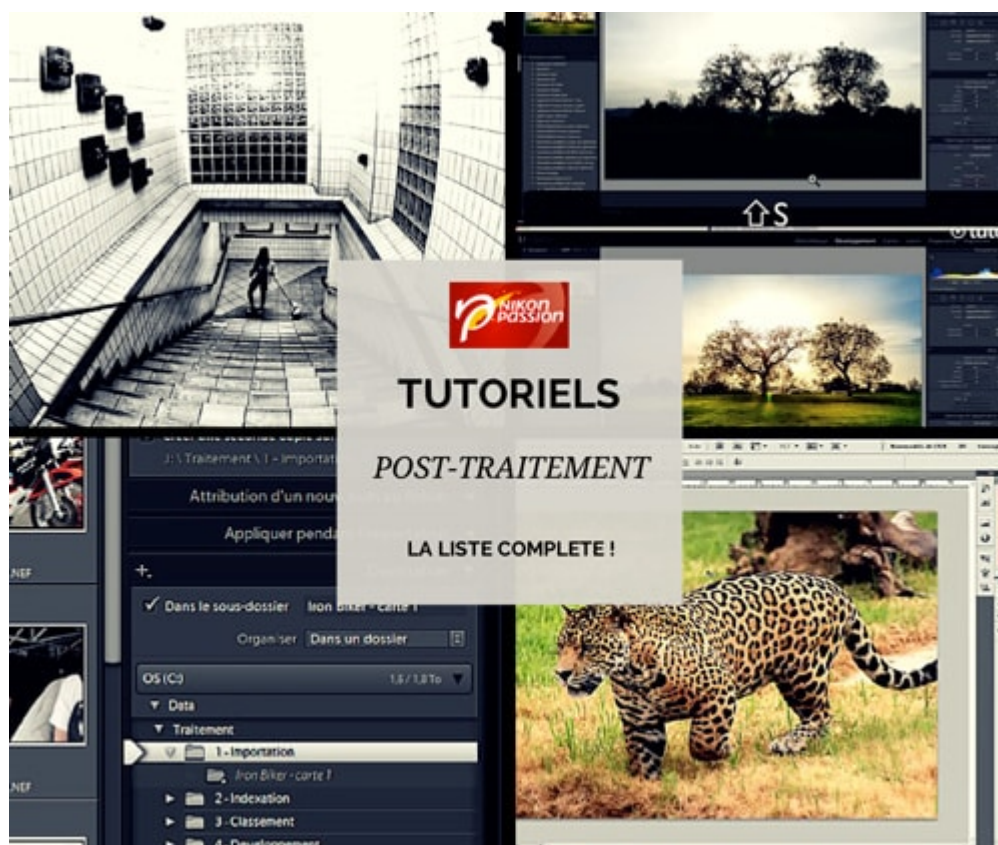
⇧S

NIKON PASSION

TUTORIELS

POST-TRAITEMENT

LA LISTE COMPLETE !

J:\Traitement\1 - Importat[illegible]

Attribution d'un nou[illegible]

Appliquer penda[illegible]

.NEF

+.

✓ Dans le sous-dossier Iron Biker - carte 1

Organiser Dans un dossier

.NEF

OS (C:) 1,6 / 1,8 To

▼ Data

▼ Traitement

1 - Importation

Iron Biker - carte 1

2 - Indexation

3 - Classement

4 - Developpement